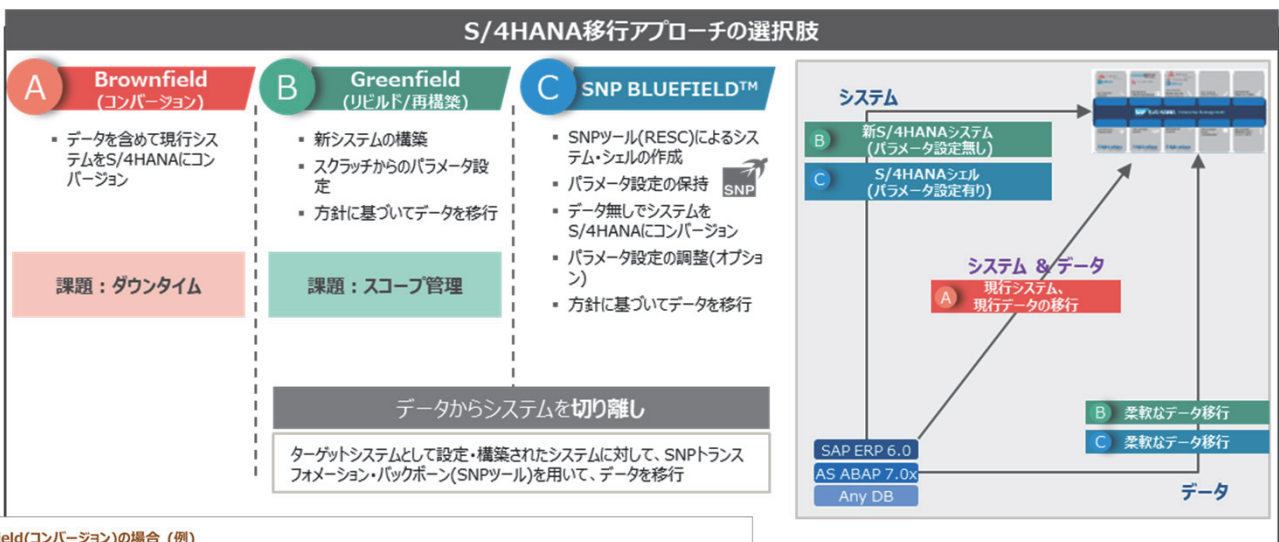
S/4HANA移行アプローチの選択肢

A Brownfield (コンバージョン)

▪ データを含めて現行システムをS/4HANAにコンバージョン

課題：ダウンタイム

B Greenfield (リビルド/再構築)

▪ 新システムの構築
▪ スクラッチからのパラメータ設定
▪ 方針に基づいてデータを移行

課題：スコープ管理

C SNP BLUEFIELD™

▪ SNPツール(RESC)によるシステム・シェルの作成
▪ パラメータ設定の保持
▪ データ無しでシステムをS/4HANAにコンバージョン
▪ パラメータ設定の調整(オプション)
▪ 方針に基づいてデータを移行

SNP

データからシステムを切り離し

ターゲットシステムとして設定・構築されたシステムに対して、SNPトランスフォメーション・バックボーン(SNPツール)を用いて、データを移行

システム

B 新S/4HANAシステム (パラメータ設定無し)

C S/4HANAシェル (パラメータ設定有り)

システム ＆ データ

A 現行システム、現行データの移行

B 柔軟なデータ移行

C 柔軟なデータ移行

SAP ERP 6.0
AS ABAP 7.0x
Any DB

データ

eld(コンバージョン)の場合 (例)